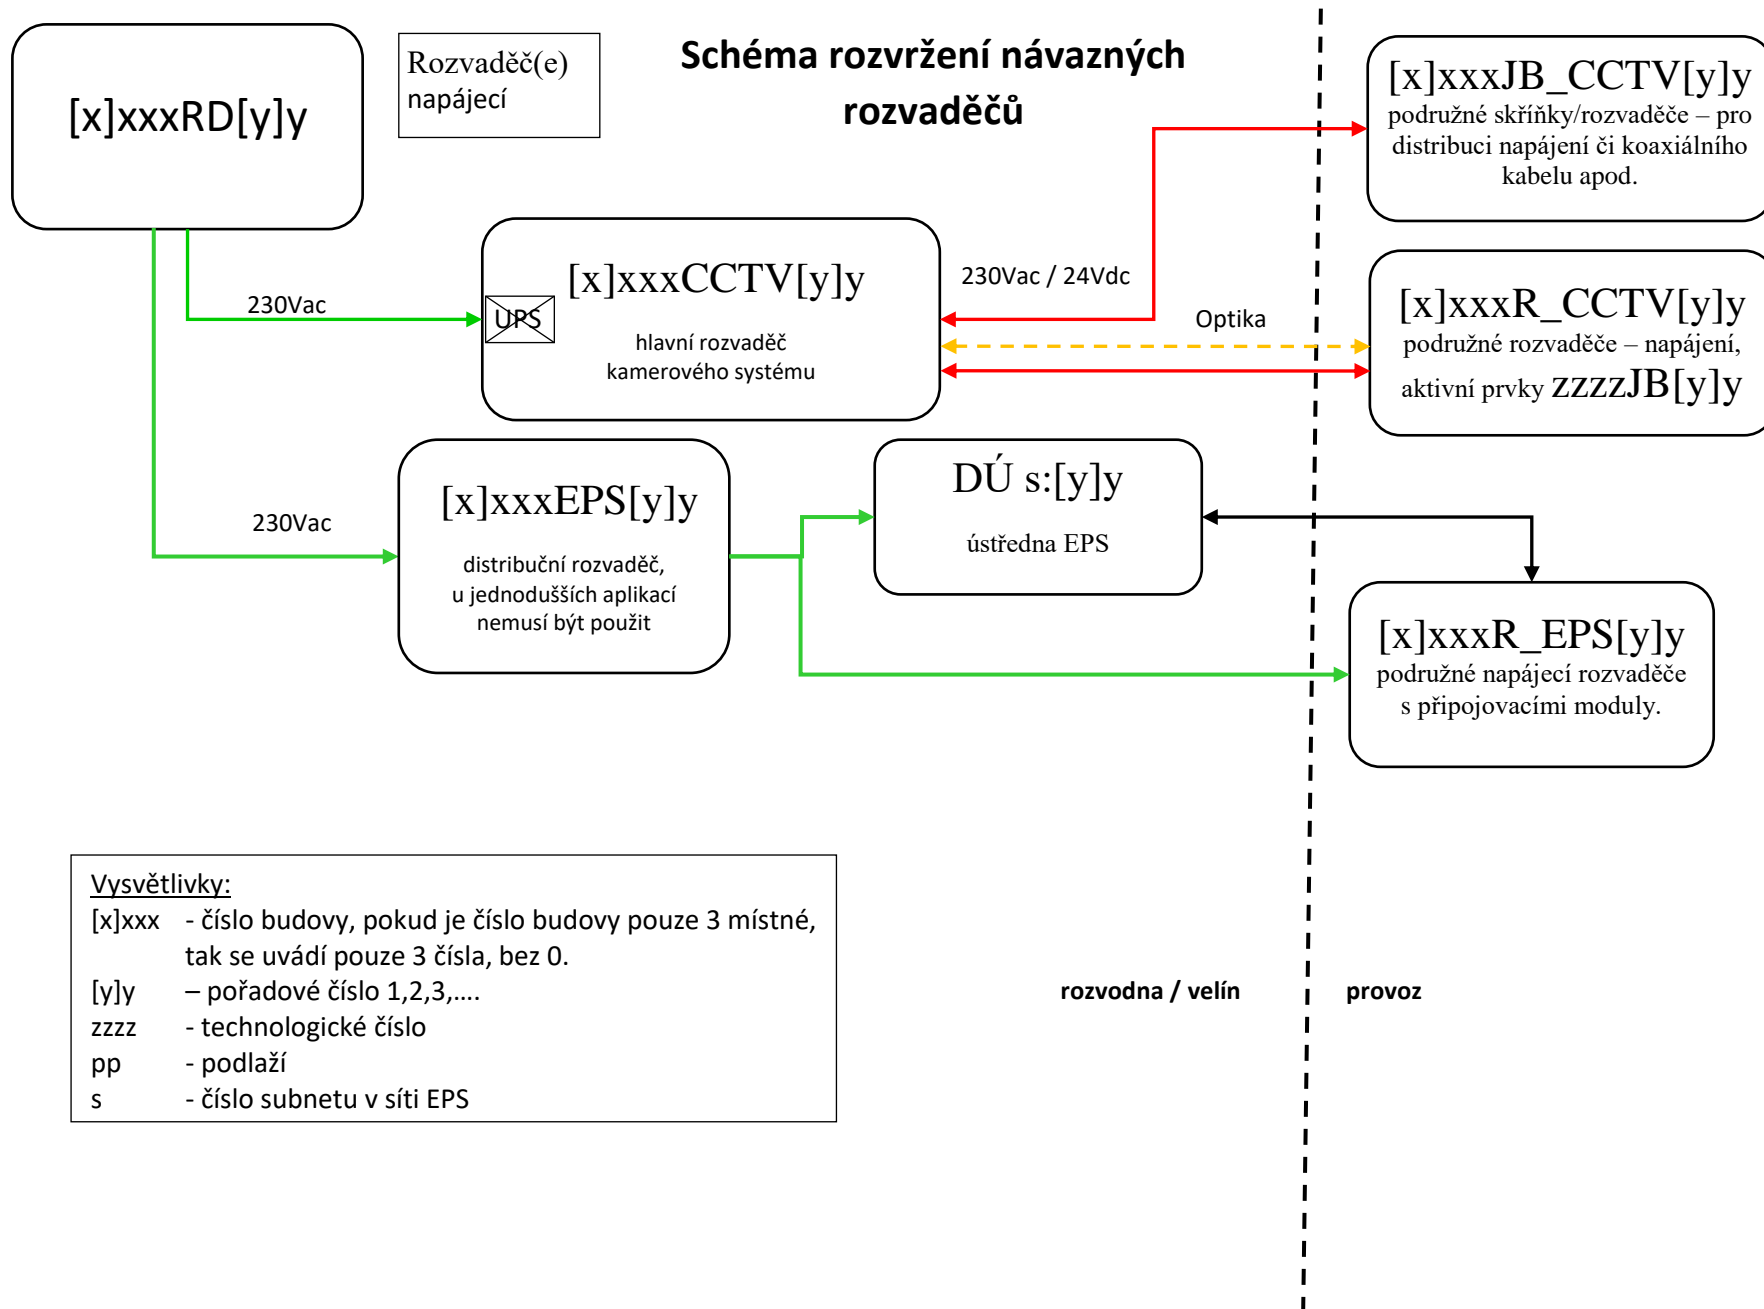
[x]xxxRD[y]y

Rozvaděč(e) napájecí

Schéma rozvržení návazných rozvaděčů

[x]xxxJB_CCTV[y]y
podružné skříňky/rozvaděče – pro distribuci napájení či koaxiálního kabelu apod.

230Vac

[x]xxxCCTV[y]y
UPS
hlavní rozvaděč kamerového systému

230Vac / 24Vdc

Optika

[x]xxxR_CCTV[y]y
podružné rozvaděče – napájení, aktivní prvky zzzzJB[y]y

230Vac

[x]xxxEPS[y]y
distribuční rozvaděč, u jednodušších aplikací nemusí být použit

DÚ s:[y]y
ústředna EPS

[x]xxxR_EPS[y]y
podružné napájecí rozvaděče s připojovacími moduly.

Vysvětlivky:
[x]xxx - číslo budovy, pokud je číslo budovy pouze 3 místné, tak se uvádí pouze 3 čísla, bez 0.
[y]y – pořadové číslo 1,2,3,....
zzzz - technologické číslo
pp - podlaží
s - číslo subnetu v síti EPS

rozvodna / velín

provoz